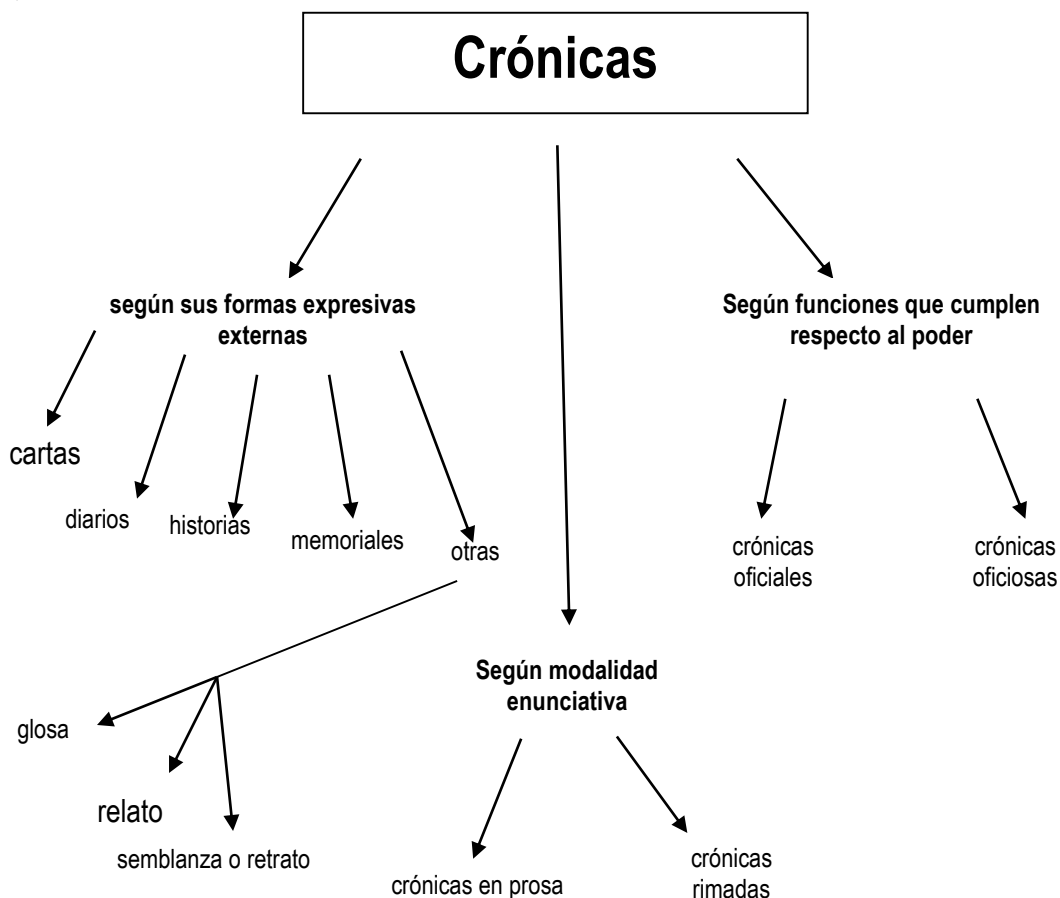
Crónicas

según sus formas expresivas externas

Según funciones que cumplen respecto al poder

cartas

diarios

historias

memoriales

otras

crónicas oficiales

crónicas oficiosas

Según modalidad enunciativa

glosa

relato

semblanza o retrato

crónicas en prosa

crónicas rimadas